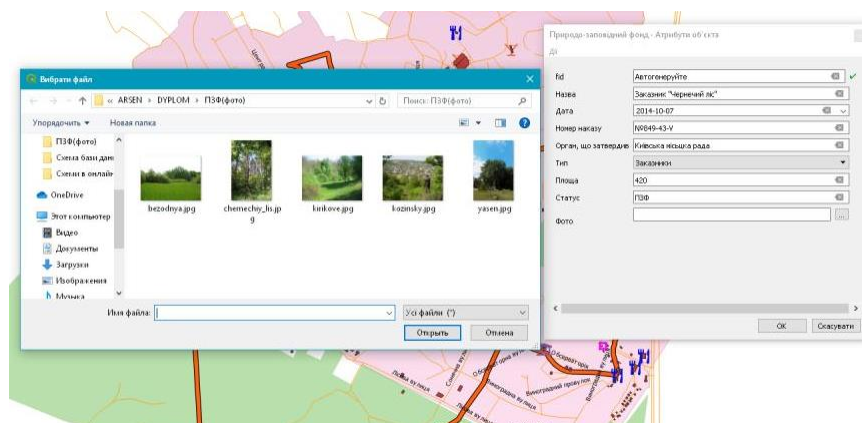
Вибрати файл

« ARSEN › DYPLOM › ПЗФ(фото)

Поиск: ПЗФ(фото)

Упорядочить ▾ Новая папка

ПЗФ(фото)
Схема бази дан
Схеми в онлайн
OneDrive
Этот компьютер
Видео
Документы
Загрузки
Изображения
Музыка

bezodnya.jpg
chemechiy_lis.jpg
kinkove.jpg
kozinsky.jpg
yasen.jpg

Имя файла:
Усі файли (*)
Открыть
Отмена

Природо-заповідний фонд - Атрибути об'єкта
Дії

fid | Автогенеруйте
Назва | Заказник "Чернечий ліс"
Дата | 2014-10-07
Номер наказу | №849-43-V
Орган, що затвердив | Київська місцева рада
Тип | Заказники
Площа | 420
Статус | ПЗФ
Фото |

OK
Скасувати